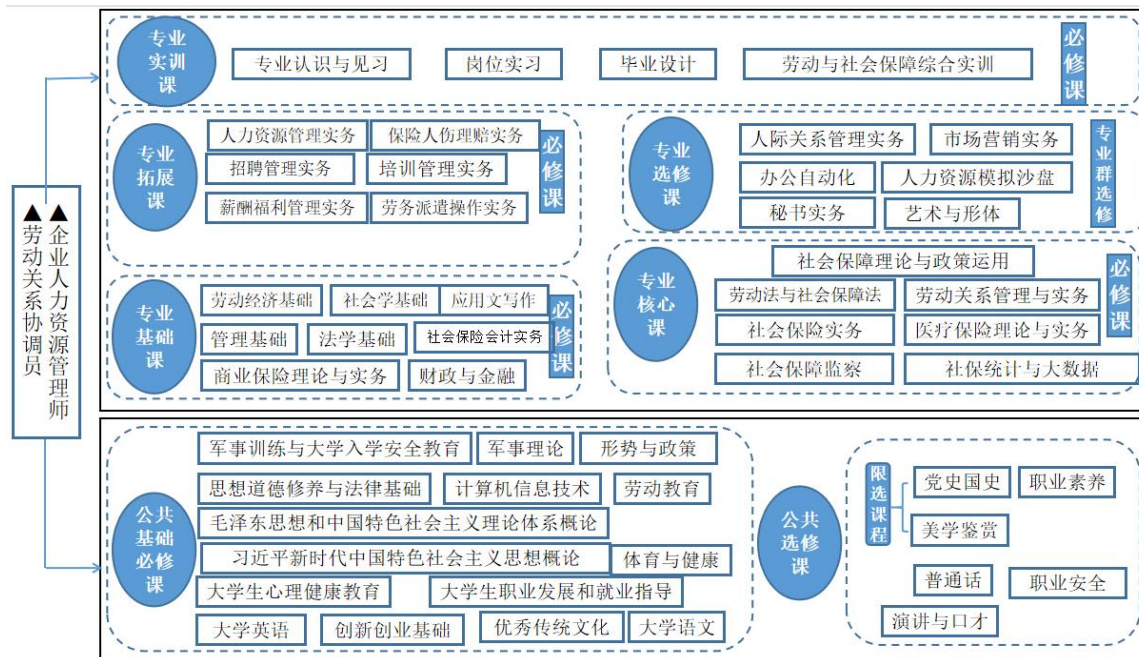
▲企业人力资源管理师
▲劳动关系协调员

专业实训课
专业认识与见习
岗位实习
毕业设计
劳动与社会保障综合实训
必修课

专业拓展课
人力资源管理实务
保险人伤理赔实务
招聘管理实务
培训管理实务
薪酬福利管理实务
劳务派遣操作实务
必修课

专业选修课
人际关系管理实务
市场营销实务
办公自动化
人力资源模拟沙盘
秘书实务
艺术与形体
专业群选修

专业基础课
劳动经济基础
社会学基础
应用文写作
管理基础
法学基础
社会保险会计实务
商业保险理论与实务
财政与金融
必修课

专业核心课
社会保障理论与政策运用
劳动法与社会保障法
劳动关系管理与实务
社会保险实务
医疗保险理论与实务
社会保障监察
社保统计与大数据
必修课

公共基础必修课
军事训练与大学入学安全教育
军事理论
形势与政策
思想道德修养与法律基础
计算机信息技术
劳动教育
毛泽东思想和中国特色社会主义理论体系概论
习近平新时代中国特色社会主义思想概论
体育与健康
大学生心理健康教育
大学生职业发展和就业指导
大学英语
创新创业基础
优秀传统文化
大学语文

公共选修课
限选课程
党史国史
职业素养
美学鉴赏
普通话
职业安全
演讲与口才